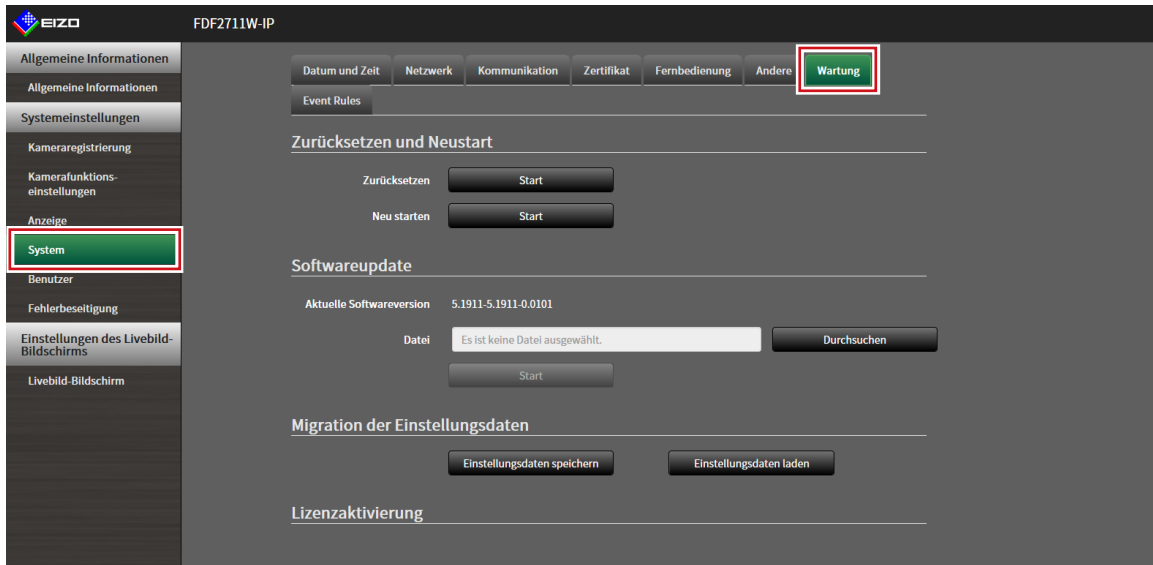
EIZO FDF2711W-IP

Allgemeine Informationen
Allgemeine Informationen
Systemeinstellungen
Kameraregistrierung
Kamerafunktionseinstellungen
Anzeige
System
Benutzer
Fehlerbeseitigung
Einstellungen des Livebild-Bildschirms
Livebild-Bildschirm

Datum und Zeit | Netzwerk | Kommunikation | Zertifikat | Fernbedienung | Andere | Wartung | Event Rules

Zurücksetzen und Neustart

Zurücksetzen Start

Neu starten Start

Softwareupdate

Aktuelle Softwareversion 5.1911-5.1911-0.0101

Datei Es ist keine Datei ausgewählt. Durchsuchen

Start

Migration der Einstellungsdaten

Einstellungsdaten speichern Einstellungsdaten laden

Lizenzaktivierung